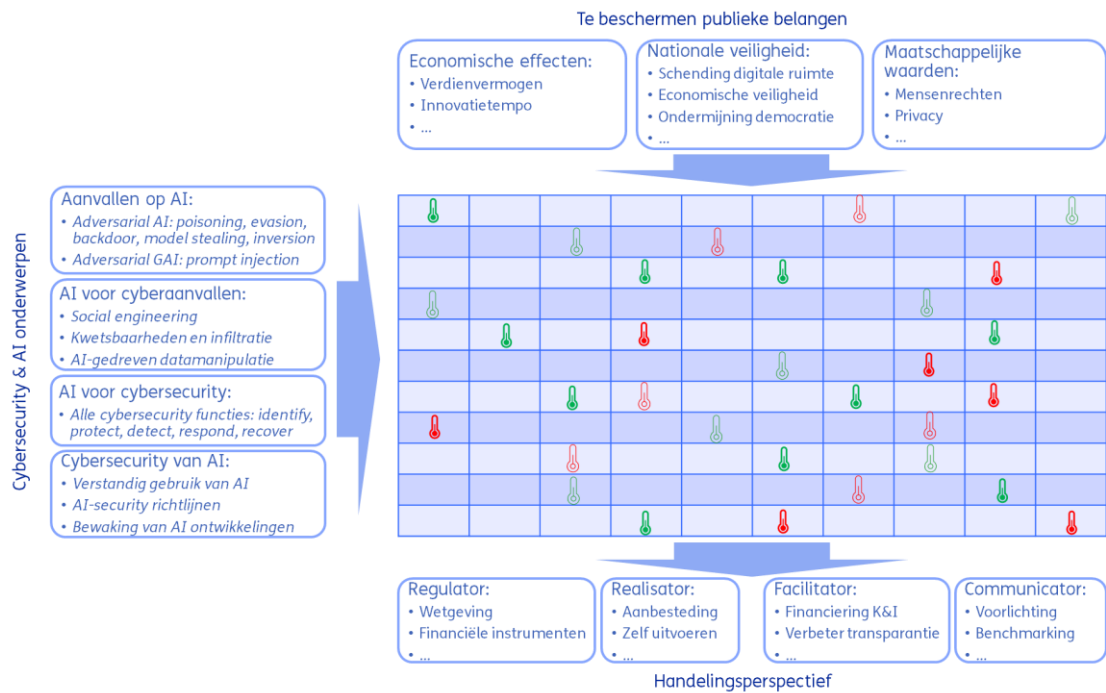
Te beschermen publieke belangen

Economische effecten:
• Verdienvermogen
• Innovatietempo
• ...

Nationale veiligheid:
• Schending digitale ruimte
• Economische veiligheid
• Ondermijning democratie
• ...

Maatschappelijke waarden:
• Mensenrechten
• Privacy
• ...

Cybersecurity & AI onderwerpen

Aanvallen op AI:
• *Adversarial AI: poisoning, evasion, backdoor, model stealing, inversion*
• *Adversarial GAI: prompt injection*

AI voor cyberaanvallen:
• *Social engineering*
• *Kwetsbaarheden en infiltratie*
• *AI-gedreven datamanipulatie*

AI voor cybersecurity:
• *Alle cybersecurity functies: identify, protect, detect, respond, recover*

Cybersecurity van AI:
• *Verstandig gebruik van AI*
• *AI-security richtlijnen*
• *Bewaking van AI ontwikkelingen*

Regulator:
• Wetgeving
• Financiële instrumenten
• ...

Realisator:
• Aanbesteding
• Zelf uitvoeren
• ...

Facilitator:
• Financiering K&I
• Verbeter transparantie
• ...

Communicator:
• Voorlichting
• Benchmarking
• ...

Handelingsperspectief